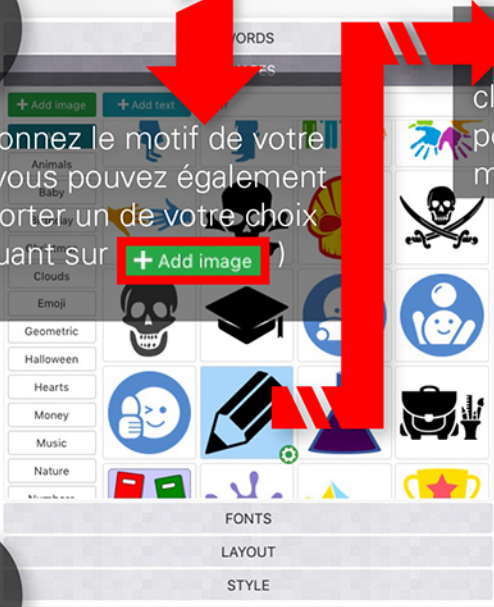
WORDS
IMAGES
+ Add image
+ Add text
onnez le motif de votre
vous pouvez également
orter un de votre choix
uant sur + Add image )
Animals
Baby
Clouds
Emoji
Geometric
Halloween
Hearts
Money
Music
Nature
Numbers
cl
p
m
FONTS
LAYOUT
STYLE